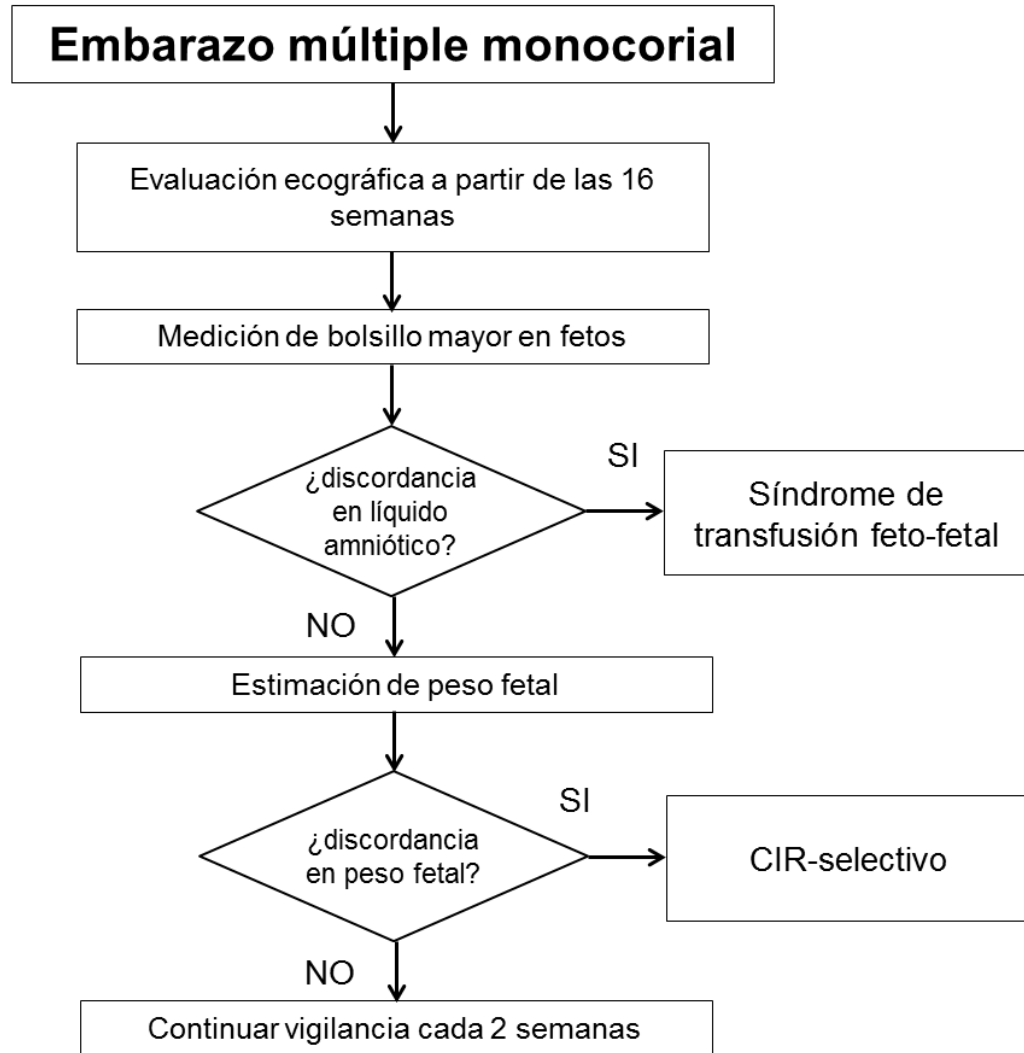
Embarazo múltiple monocorial

Evaluación ecográfica a partir de las 16 semanas

Medición de bolsillo mayor en fetos

¿discordancia en líquido amniótico?

SI

Síndrome de transfusión feto-fetal

NO

Estimación de peso fetal

¿discordancia en peso fetal?

SI

CIR-selectivo

NO

Continuar vigilancia cada 2 semanas